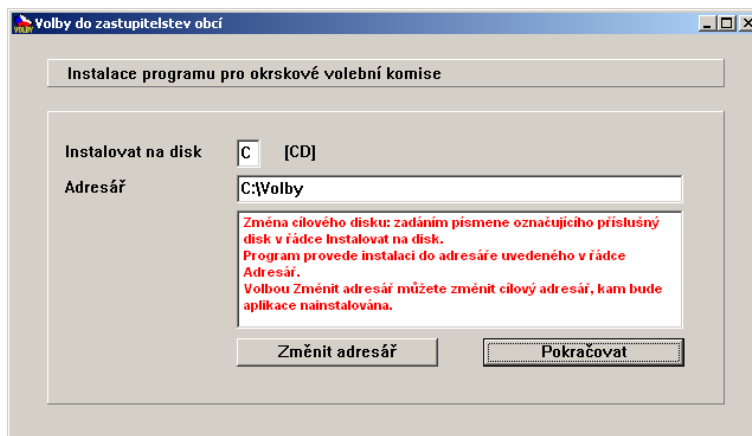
Volby do zastupitelstev obcí

VOLBY

Instalace programu pro okrskové volební komise

Instalovat na disk
C
[CD]

Adresář
C:\Volby

Změna cílového disku: zadáním písmene označujícího příslušný disk v řádce Instalovat na disk.
Program provede instalaci do adresáře uvedeného v řádce Adresář.
Volbou Změnit adresář můžete změnit cílový adresář, kam bude aplikace nainstalována.

Změnit adresář
Pokračovat